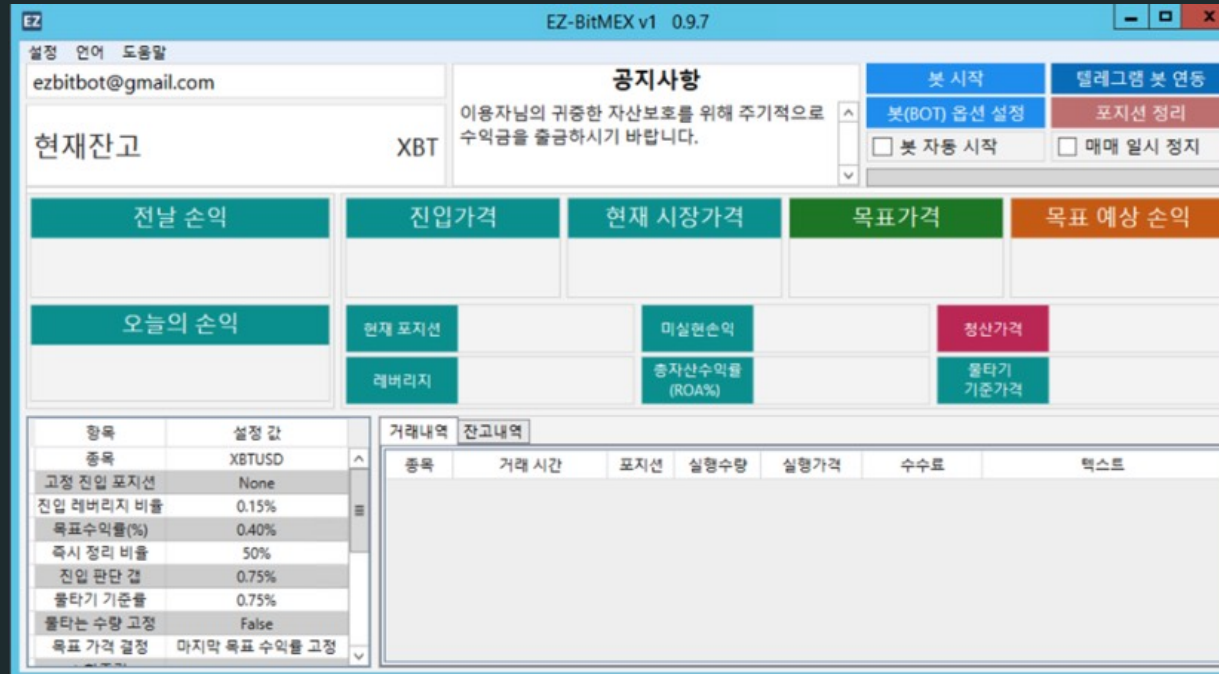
EZ-BitMEX v1 0.9.7

설정 언어 도움말

ezbitbot@gmail.com

현재잔고 XBT

공지사항

이용자님의 귀중한 자산보호를 위해 주기적으로 수익금을 출금하시기 바랍니다.

봇 시작
텔레그램 봇 연동
봇(BOT) 옵션 설정
포지션 정리
봇 자동 시작
매매 일시 정지

전날 손익
진입가격
현재 시장가격
목표가격
목표 예상 손익

오늘의 손익
현재 포지션
미실현손익
청산가격
레버리지
총자산수익률 (ROA%)
물타기 기준가격

| 항목 | 설정 값 |
|---|---|
| 종목 | XBTUSD |
| 고정 진입 포지션 | None |
| 진입 레버리지 비율 | 0.15% |
| 목표수익률(%) | 0.40% |
| 즉시 정리 비율 | 50% |
| 진입 판단 갭 | 0.75% |
| 물타기 기준률 | 0.75% |
| 물타는 수량 고정 | False |
| 목표 가격 결정 | 마지막 목표 수익률 고정 |

거래내역 잔고내역

| 종목 | 거래 시간 | 포지션 | 실행수량 | 실행가격 | 수수료 | 텍스트 |
|---|---|---|---|---|---|---|